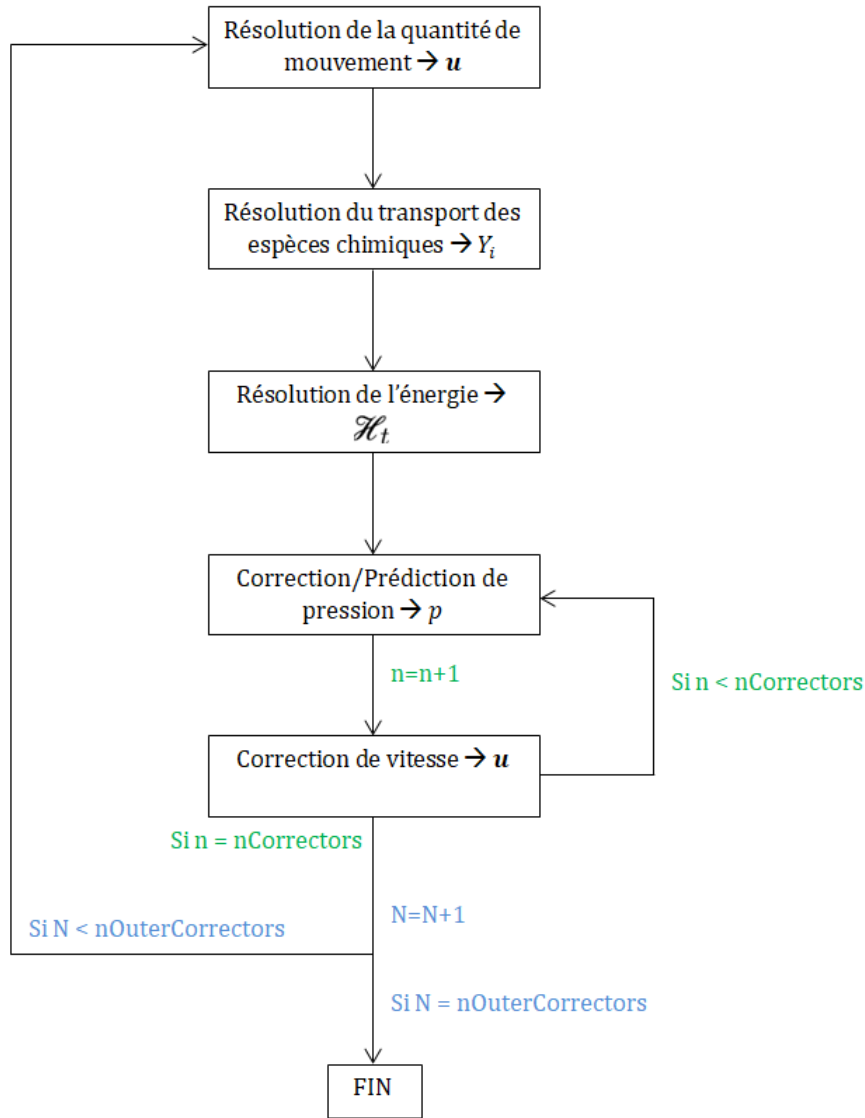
Résolution de la quantité de mouvement → $\boldsymbol{u}$

Résolution du transport des espèces chimiques → $Y_i$

Résolution de l'énergie → $\mathscr{H}_t$

Correction/Prédiction de pression → $p$

n=n+1

Si n < nCorrectors

Correction de vitesse → $\boldsymbol{u}$

Si n = nCorrectors

N=N+1

Si N < nOuterCorrectors

Si N = nOuterCorrectors

FIN